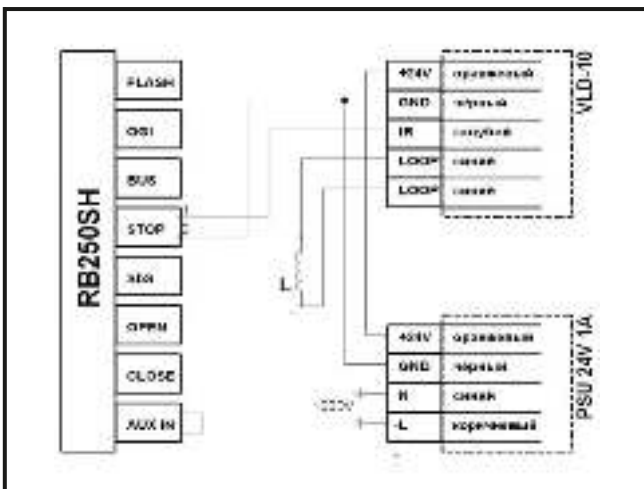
RB250SH

FLASH

OSI

BUS

STOP

XDS

OPEN

CLOSE

AUX IN

L

~220V

VLD-10

| +24V | оранжевый |
|---|---|
| GND | чёрный |
| IR | голубой |
| LOOP | синий |
| LOOP | синий |

PSU 24V 1A

| +24V | оранжевый |
|---|---|
| GND | чёрный |
| N | синий |
| ~L | коричневый |